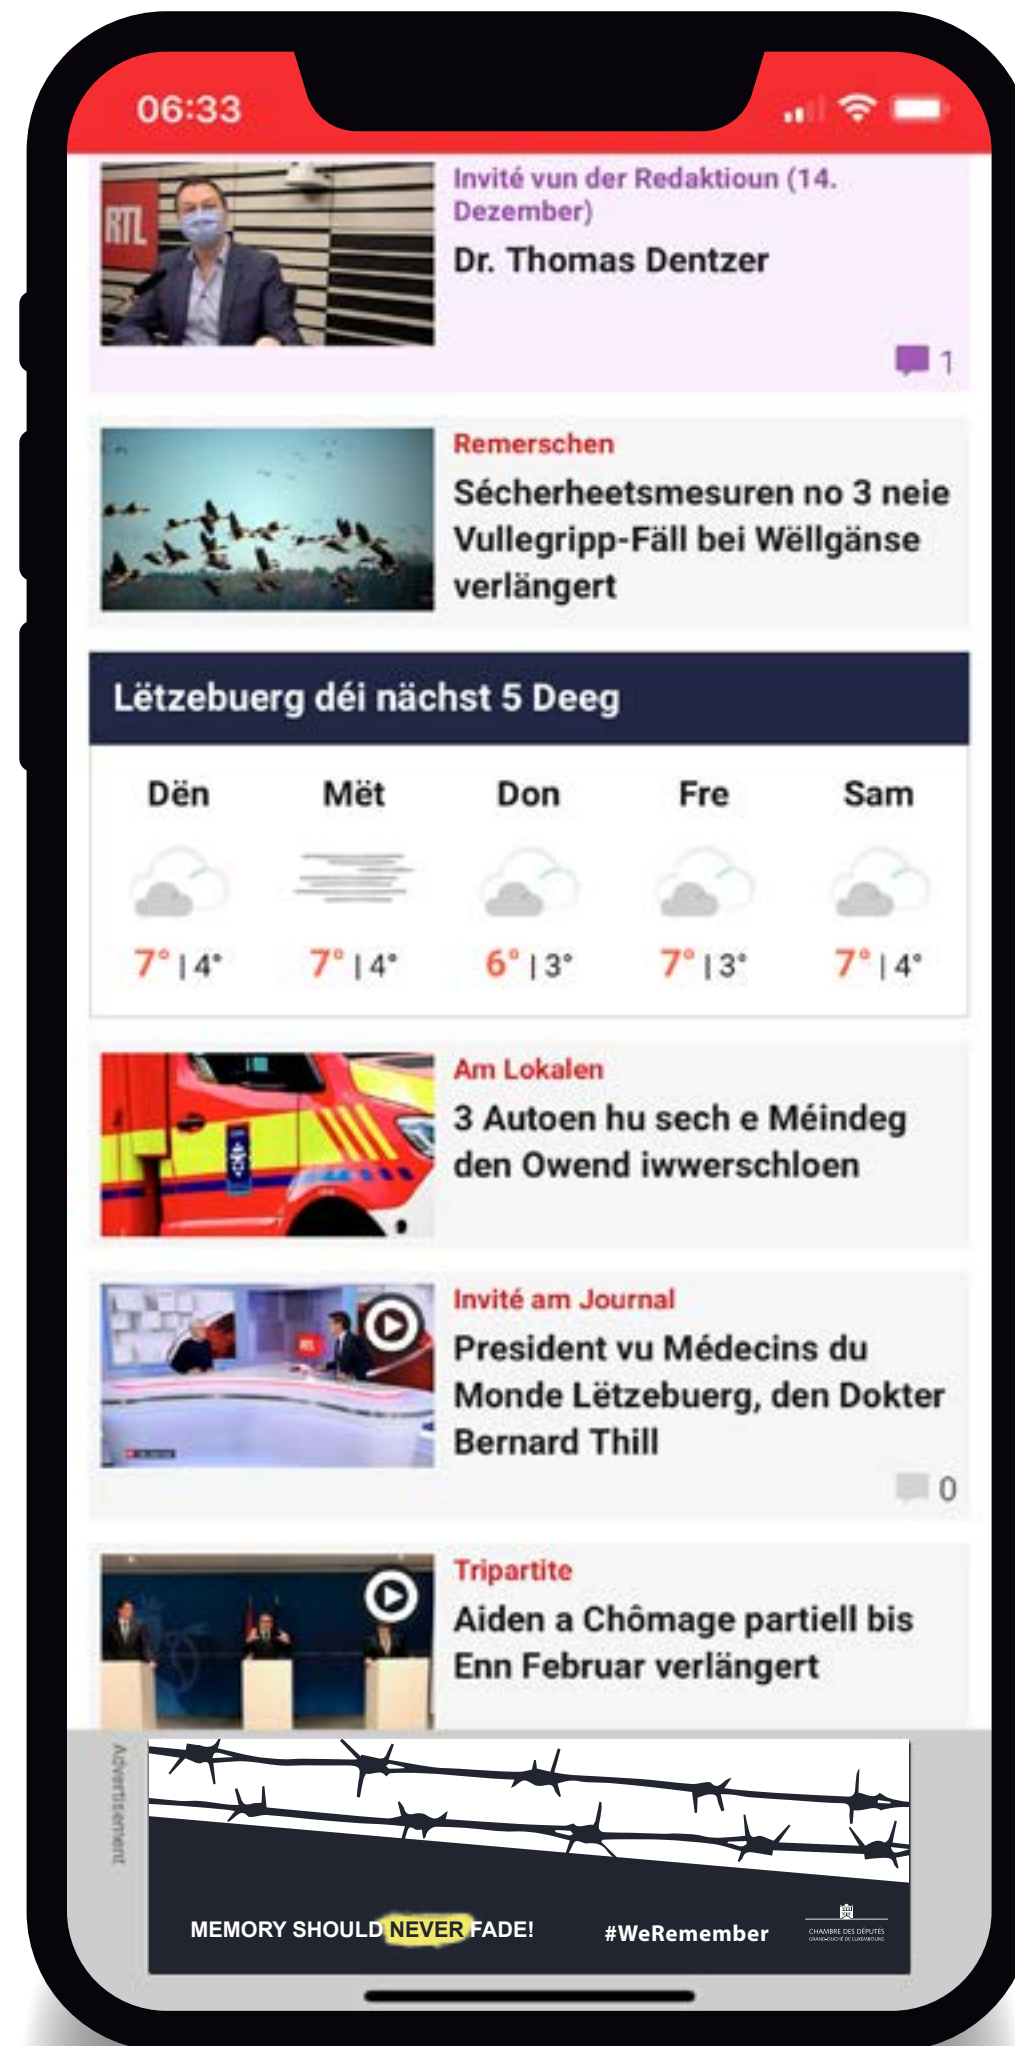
06:33

RTL

Invité vun der Redaktioun (14. Dezember)

Dr. Thomas Dentzer

1

Remerschen

Sécherheetsmesuren no 3 neie Vullegripp-Fäll bei Wëllgänse verlängert

Lëtzebuerg déi nächst 5 Deeg

| Dën | Mët | Don | Fre | Sam |
|---|---|---|---|---|
| 7° \| 4° | 7° \| 4° | 6° \| 3° | 7° \| 3° | 7° \| 4° |

Am Lokalen

3 Autoen hu sech e Méindeg den Owend iwwerschloen

Invité am Journal

President vu Médecins du Monde Lëtzebuerg, den Dokter Bernard Thill

0

Tripartite

Aiden a Chômage partiell bis Enn Februar verlängert

Advertisement

MEMORY SHOULD NEVER FADE!

#WeRemember

CHAMBRE DES DÉPUTÉS GRAND-DUCHÉ DE LUXEMBOURG